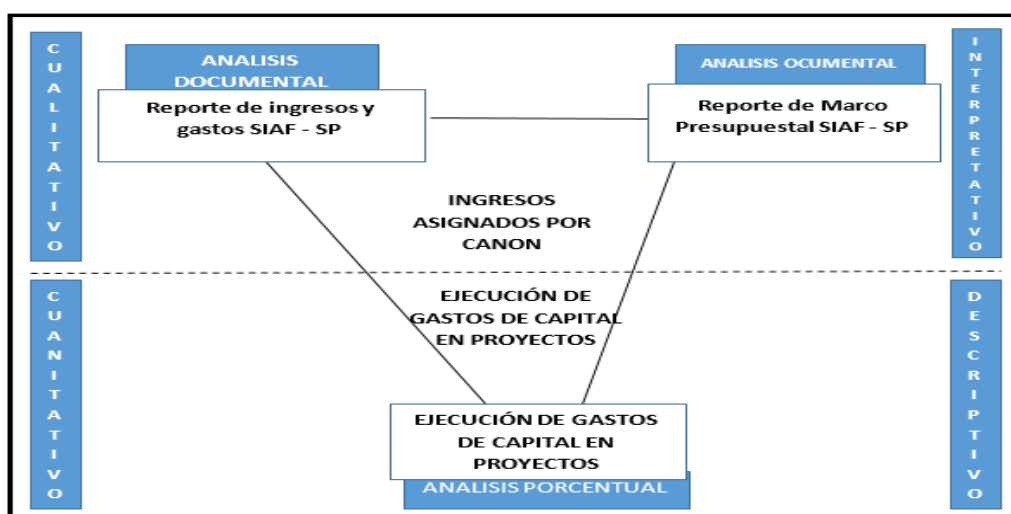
C
U
A
L
I
T
A
T
I
V
O

ANALISIS DOCUMENTAL

Reporte de ingresos y gastos SIAF - SP

ANALISIS OCUMENTAL

Reporte de Marco Presupuestal SIAF - SP

I
N
T
E
R
P
R
E
T
A
T
I
V
O

INGRESOS ASIGNADOS POR CANON

C
U
A
N
I
T
A
T
I
V
O

EJECUCIÓN DE GASTOS DE CAPITAL EN PROYECTOS

D
E
S
C
R
I
P
T
I
V
O

EJECUCIÓN DE GASTOS DE CAPITAL EN PROYECTOS

ANALISIS PORCENTUAL